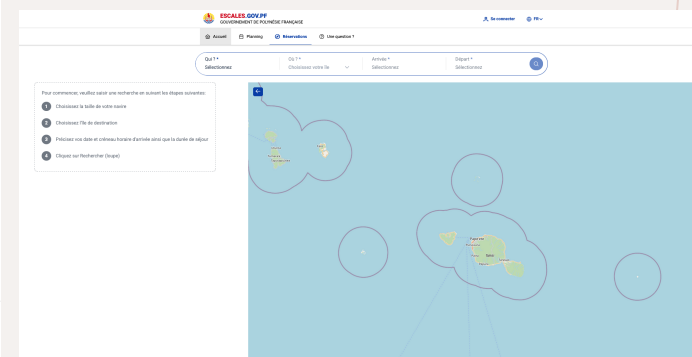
ESCALES.GOV.PF
GOUVERNEMENT DE POLYNÉSIE FRANÇAISE

Se connecter FR

Accueil Planning Réservations Une question ?

Qui ? * Sélectionnez
Où ? * Choisissez votre île
Arrivée * Sélectionnez
Départ * Sélectionnez

Pour commencer, veuillez saisir une recherche en suivant les étapes suivantes:

1 Choisissez la taille de votre navire
2 Choisissez l'île de destination
3 Précisez vos date et créneau horaire d'arrivée ainsi que la durée de séjour
4 Cliquez sur Rechercher (loupe)

Papeete
Tahiti